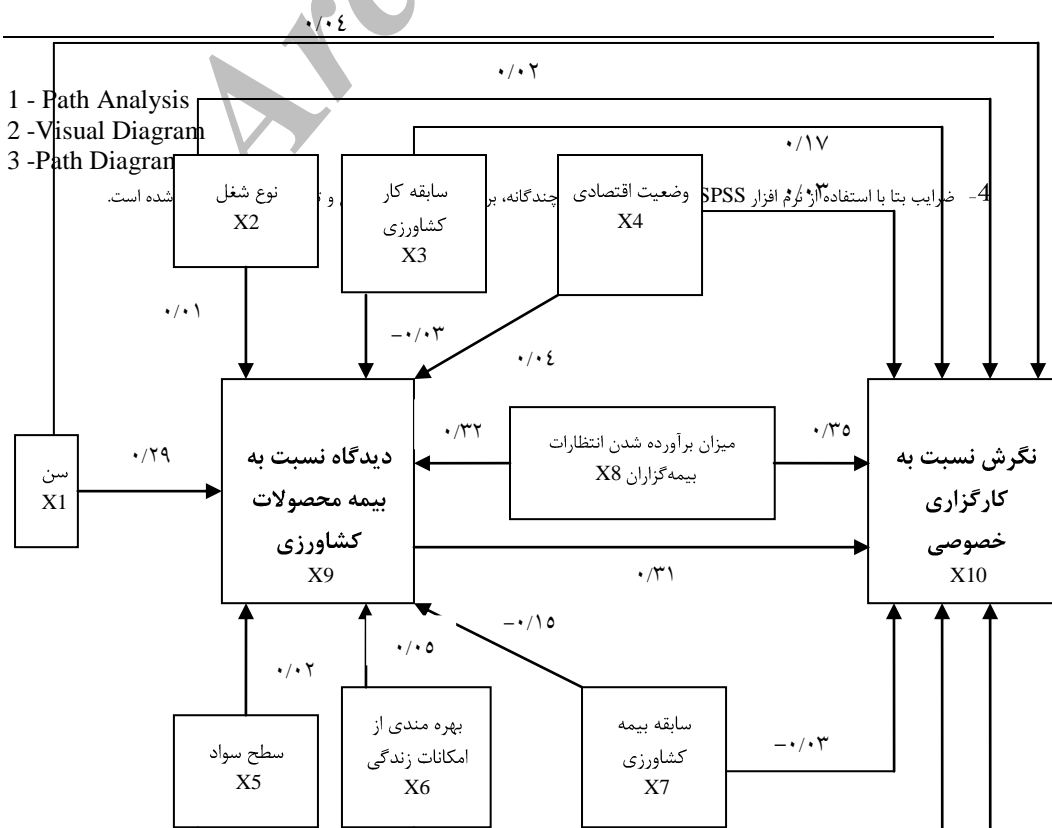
۰/۰٤

۰/۰۲

1 - Path Analysis
2 -Visual Diagram
3 -Path Diagram

4- ضرایب بتا با استفاده از نرم افزار SPSS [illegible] چندگانه، بر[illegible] و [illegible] شده است.

۰/۱۷

۰/۰۳

نوع شغل
X2

سابقه کار کشاورزی
X3

وضعیت اقتصادی
X4

۰/۰۱

-۰/۰۳

۰/۰٤

سن
X1

۰/۲۹

دیدگاه نسبت به بیمه محصولات کشاورزی
X9

۰/۳۲

میزان برآورده شدن انتظارات بیمه‌گزاران X8

۰/۳۵

نگرش نسبت به کارگزاری خصوصی
X10

۰/۳۱

-۰/۱۵

۰/۰٥

۰/۰۲

سطح سواد
X5

بهره مندی از امکانات زندگی
X6

سابقه بیمه کشاورزی
X7

-۰/۰۳